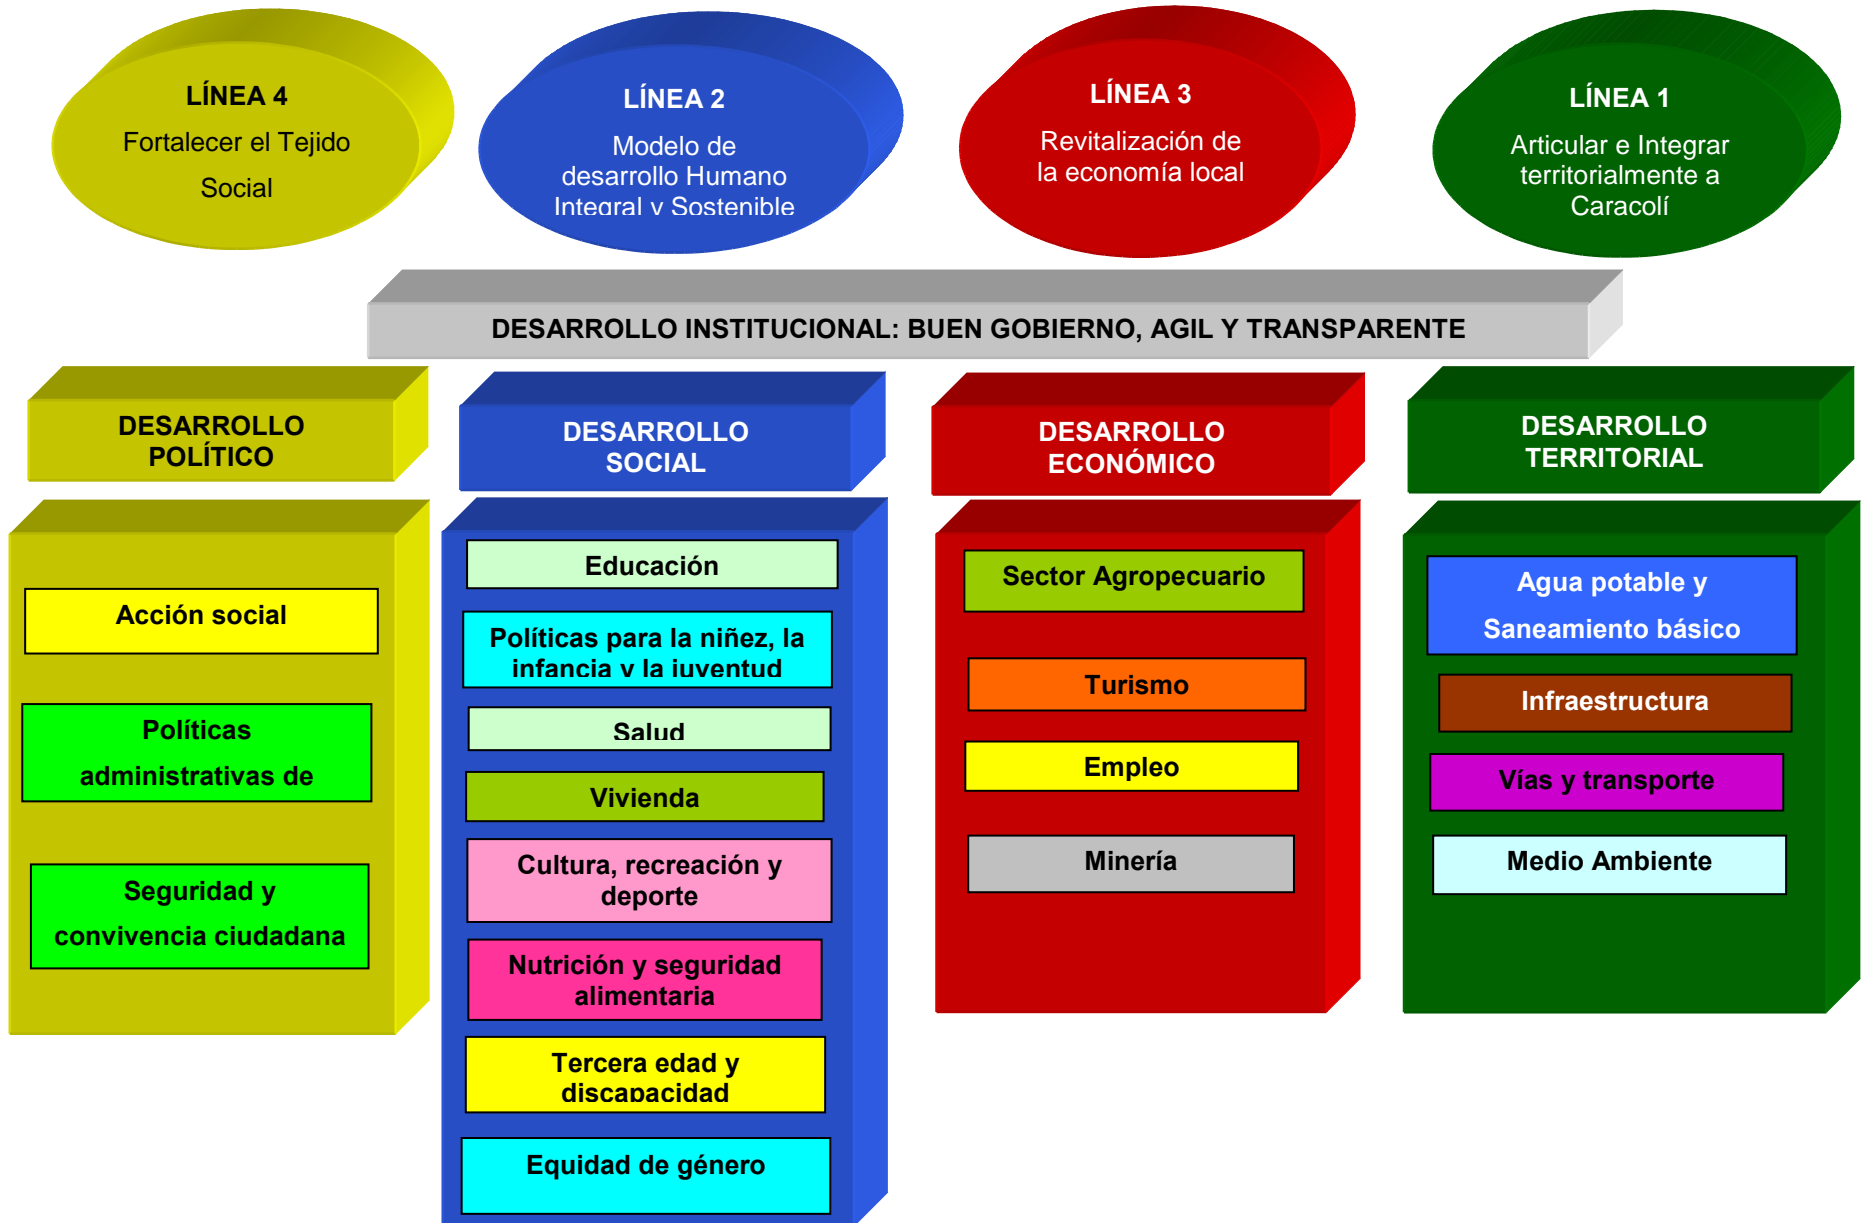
LÍNEA 4
Fortalecer el Tejido Social

LÍNEA 2
Modelo de desarrollo Humano Integral y Sostenible

LÍNEA 3
Revitalización de la economía local

LÍNEA 1
Articular e Integrar territorialmente a Caracolí

DESARROLLO INSTITUCIONAL: BUEN GOBIERNO, AGIL Y TRANSPARENTE

DESARROLLO POLÍTICO

Acción social

Políticas administrativas de

Seguridad y convivencia ciudadana

DESARROLLO SOCIAL

Educación

Políticas para la niñez, la infancia y la juventud

Salud

Vivienda

Cultura, recreación y deporte

Nutrición y seguridad alimentaria

Tercera edad y discapacidad

Equidad de género

DESARROLLO ECONÓMICO

Sector Agropecuario

Turismo

Empleo

Minería

DESARROLLO TERRITORIAL

Agua potable y Saneamiento básico

Infraestructura

Vías y transporte

Medio Ambiente